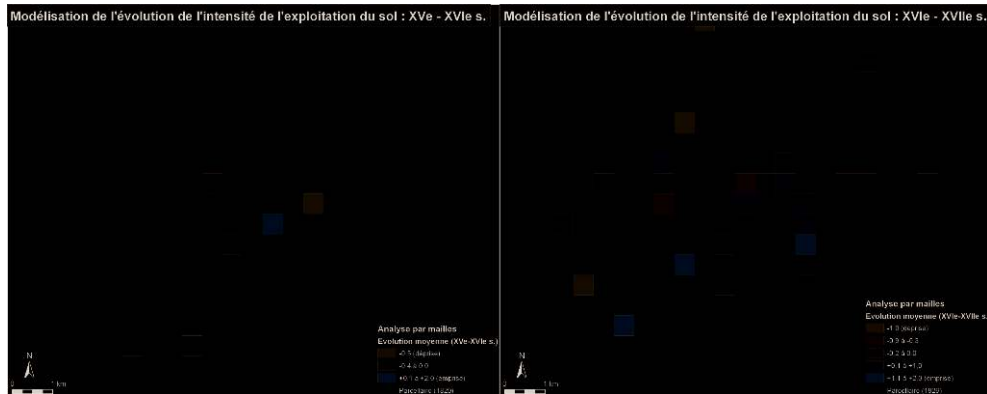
Modélisation de l'évolution de l'intensité de l'exploitation du sol : XVe - XVIe s.

Analyse par mailles
Evolution moyenne (XVe-XVIe s.)
-0.5 (déprise)
-0.4 à 0.0
+0.1 à +2.0 (emprise)
Parcellaire (1820)

N
0 1 km

Modélisation de l'évolution de l'intensité de l'exploitation du sol : XVIe - XVIIe s.

Analyse par mailles
Evolution moyenne (XVIe-XVIIe s.)
-1.0 (déprise)
-0.9 à -0.3
-0.2 à 0.0
+0.1 à +1.0
+1.1 à +2.0 (emprise)
Parcellaire (1820)

N
0 1 km